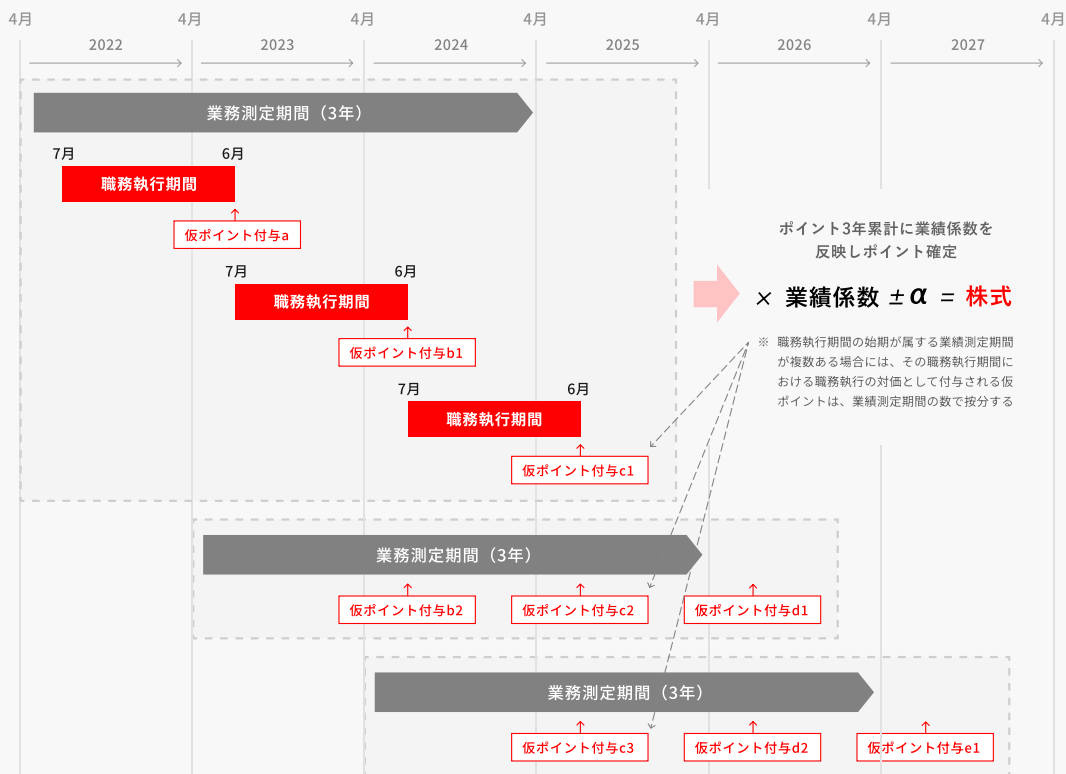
4月 4月 4月 4月 4月 4月 4月

2022 2023 2024 2025 2026 2027

業務測定期間（3年）

7月 6月

職務執行期間

仮ポイント付与a

7月 6月

職務執行期間

仮ポイント付与b1

7月 6月

職務執行期間

仮ポイント付与c1

ポイント3年累計に業績係数を反映しポイント確定

× 業績係数 ±$\alpha$ = 株式

※ 職務執行期間の始期が属する業績測定期間が複数ある場合には、その職務執行期間における職務執行の対価として付与される仮ポイントは、業績測定期間の数で按分する

業務測定期間（3年）

仮ポイント付与b2 仮ポイント付与c2 仮ポイント付与d1

業務測定期間（3年）

仮ポイント付与c3 仮ポイント付与d2 仮ポイント付与e1